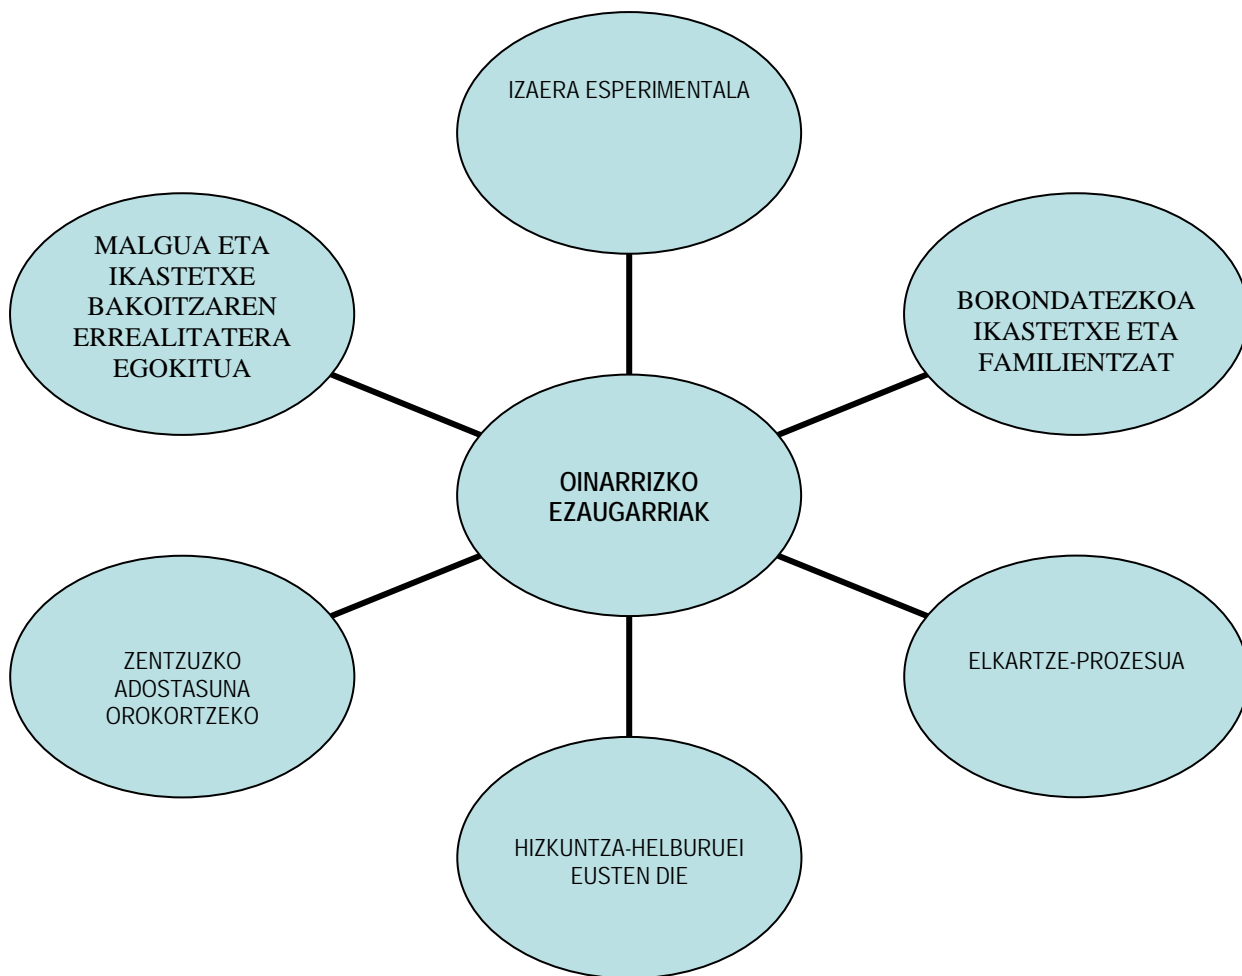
IZAERA ESPERIMENTALA

MALGUA ETA IKASTETXE BAKOITZAREN ERREALITATERA EGOKITUA

BORONDATEZKOA IKASTETXE ETA FAMILIENTZAT

OINARRIZKO EZAUGARRIAK

ZENTZUZKO ADOSTASUNA OROKORTZEKO

ELKARTZE-PROZESUA

HIZKUNTZA-HELBURUEI EUSTEN DIE